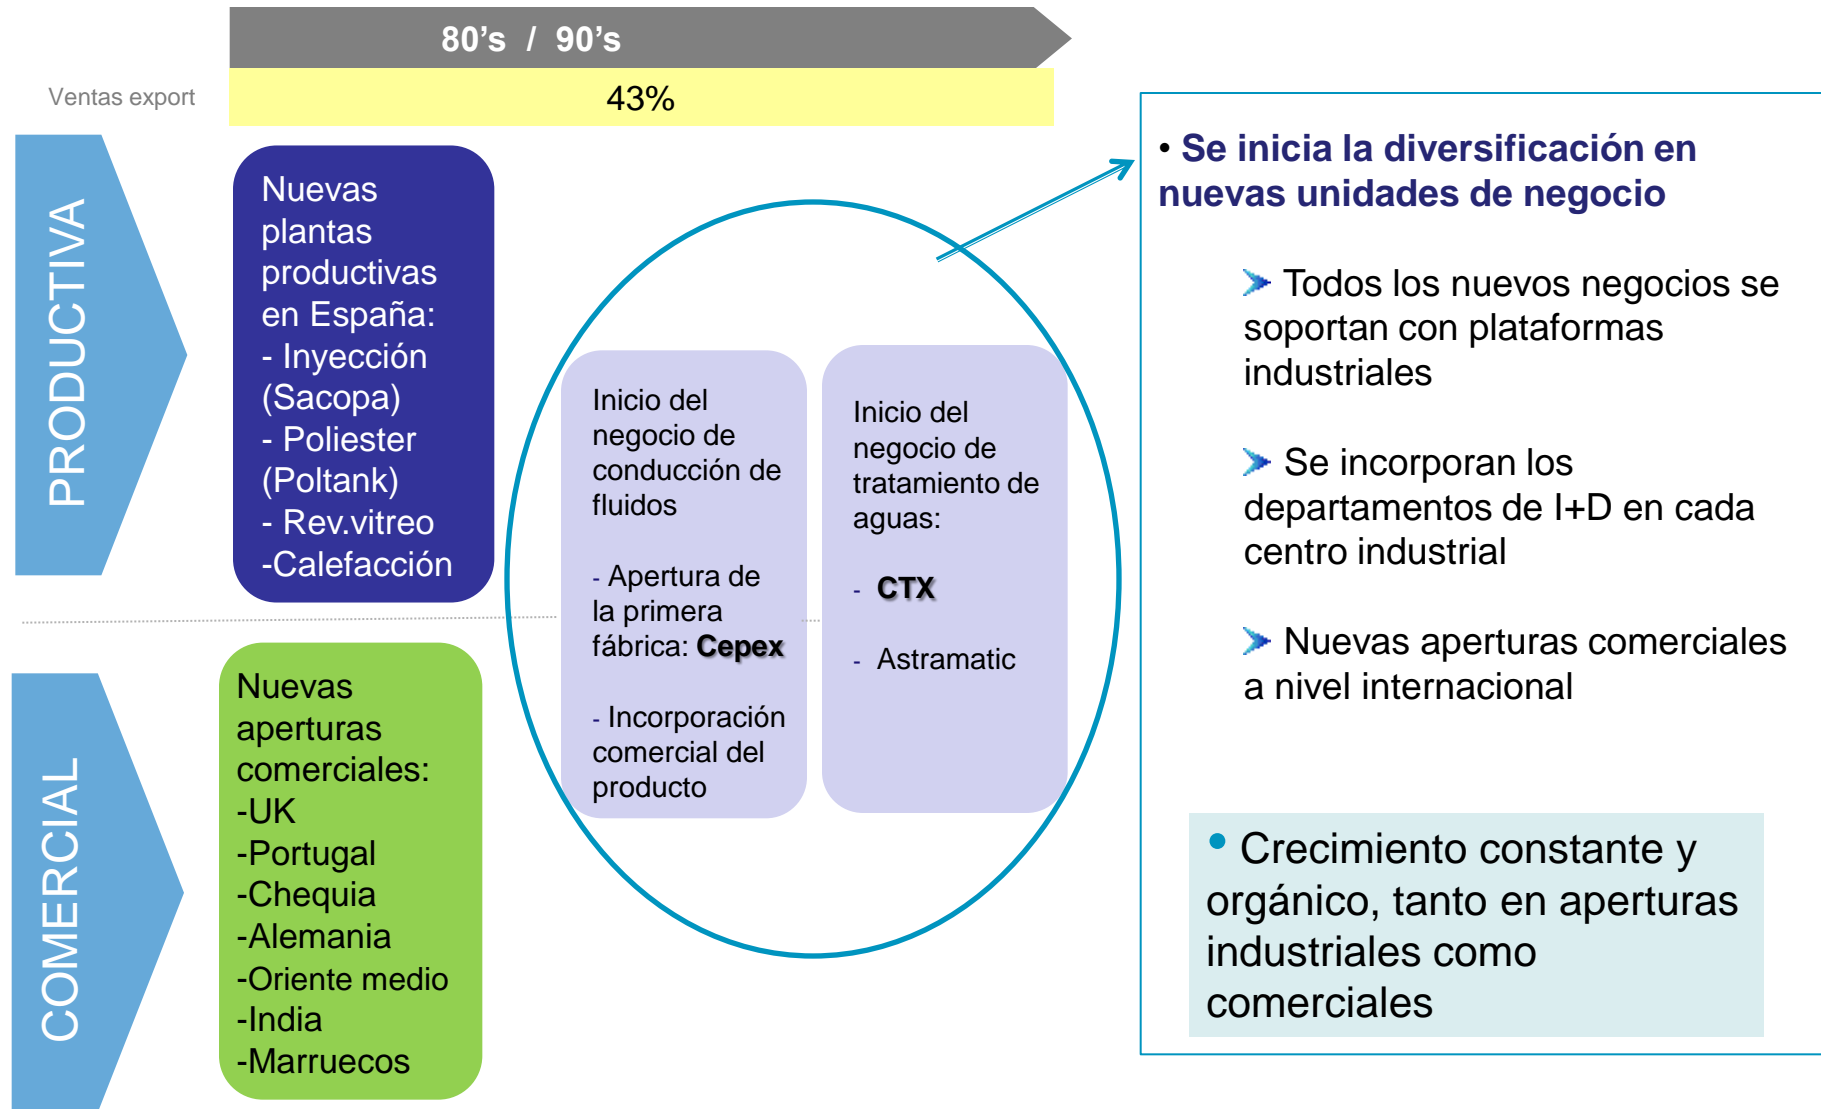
80's / 90's

Ventas export

43%

PRODUCTIVA

Nuevas plantas productivas en España:
- Inyección (Sacopa)
- Poliester (Poltank)
- Rev.vitreo
-Calefacción

COMERCIAL

Nuevas aperturas comerciales:
-UK
-Portugal
-Chequia
-Alemania
-Oriente medio
-India
-Marruecos

Inicio del negocio de conducción de fluidos

- Apertura de la primera fábrica: **Cepex**

- Incorporación comercial del producto

Inicio del negocio de tratamiento de aguas:

- **CTX**

- Astramatic

• **Se inicia la diversificación en nuevas unidades de negocio**

Todos los nuevos negocios se soportan con plataformas industriales

Se incorporan los departamentos de I+D en cada centro industrial

Nuevas aperturas comerciales a nivel internacional

• Crecimiento constante y orgánico, tanto en aperturas industriales como comerciales